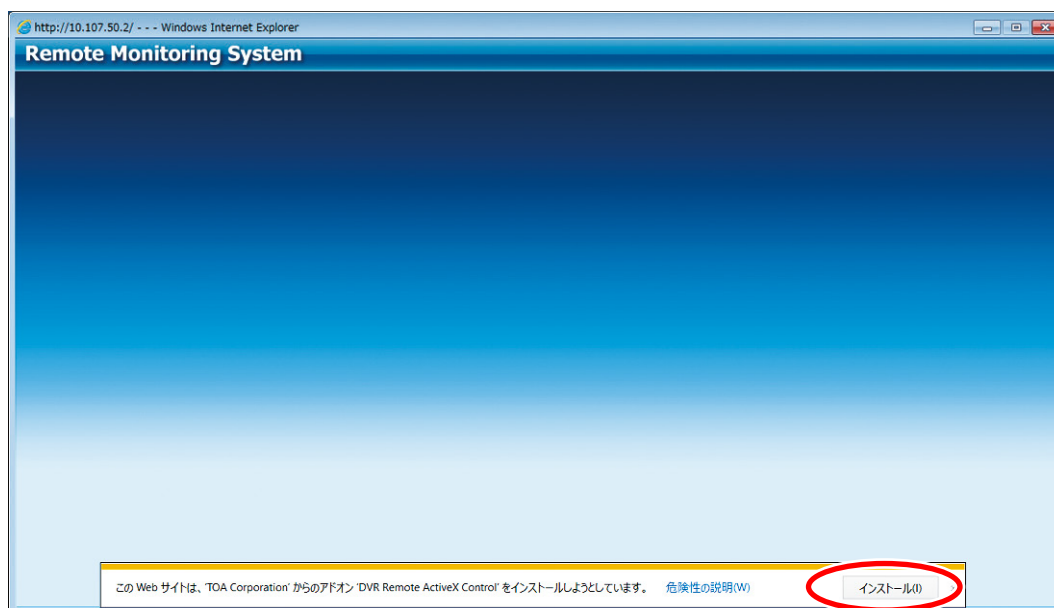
http://10.107.50.2/ - - - Windows Internet Explorer

Remote Monitoring System

この Web サイトは、'TOA Corporation' からのアドオン 'DVR Remote ActiveX Control' をインストールしようとしています。 危険性の説明(W)

インストール(I)